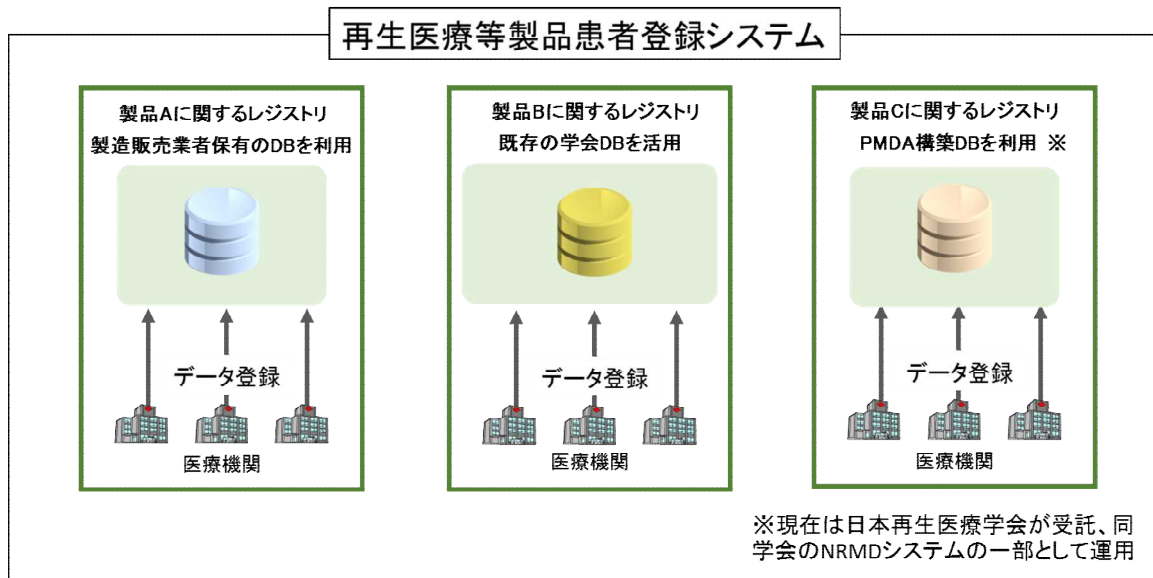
再生医療等製品患者登録システム

製品Aに関するレジストリ
製造販売業者保有のDBを利用

データ登録

医療機関

製品Bに関するレジストリ
既存の学会DBを活用

データ登録

医療機関

製品Cに関するレジストリ
PMDA構築DBを利用 ※

データ登録

医療機関

※現在は日本再生医療学会が受託、同学会のNRMDシステムの一部として運用